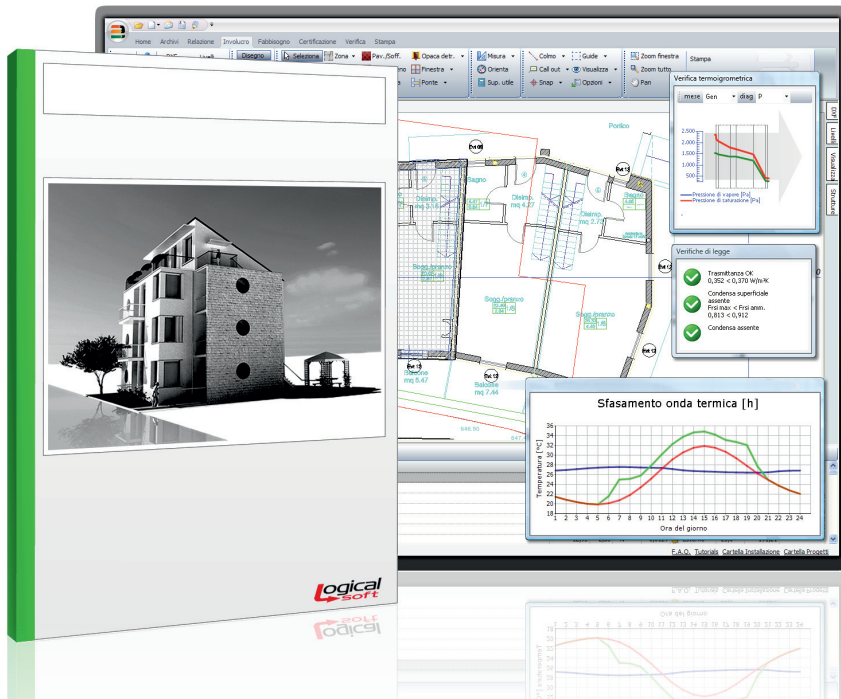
Home Archivi Relazione Involucro Fabbisogno Certificazione Verifica Stampa

Disegno Seleziona Zona Pav./Soff. Opaca detr. Finestra Ponte Misura Orienta Sup. utile Colmo Guide Call out Visualizza Snap Opzioni Zoom finestra Zoom tutto Pan Stampa

Verifica termoigrometrica

mese Gen diag P

Pressione di vapore [Pa]
Pressione di saturazione [Pa]

Verifiche di legge

Trasmittanza OK
0,352 < 0,370 W/m²K

Condensa superficiale assente
Frsi max < Frsi amm.
0,813 < 0,912

Condensa assente

Portico
Bagno
Disimp. mq 4,27
Disimp. mq 2,72
Sogg./pranzo
Sogg./pranzo
Sogg./pranzo
Balcone mq 5,47
Balcone mq 7,44

Sfasamento onda termica [h]

Temperatura [°C]

| 36 |
| 34 |
| 32 |
| 30 |
| 28 |
| 26 |
| 24 |
| 22 |
| 20 |
| 18 |

1 2 3 4 5 6 7 8 9 10 11 12 13 14 15 16 17 18 19 20 21 22 23 24

Ora del giorno

F.A.Q. Tutorials Cartella Installazione Cartella Progetti

Logical soft